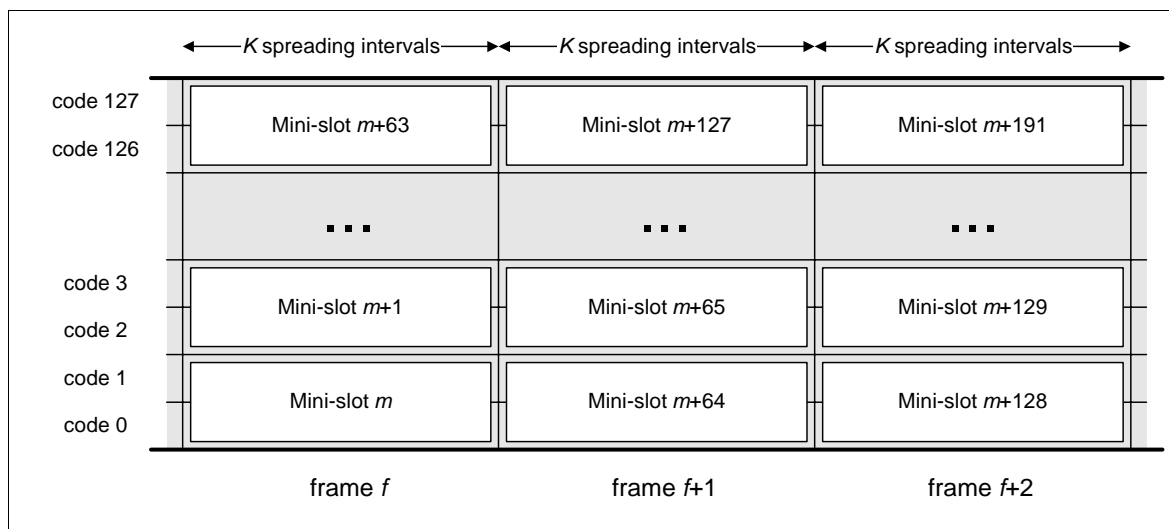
$K$ spreading intervals $K$ spreading intervals $K$ spreading intervals

code 127
code 126

Mini-slot $m$+63
Mini-slot $m$+127
Mini-slot $m$+191

...
...
...

code 3
code 2

Mini-slot $m$+1
Mini-slot $m$+65
Mini-slot $m$+129

code 1
code 0

Mini-slot $m$
Mini-slot $m$+64
Mini-slot $m$+128

frame $f$
frame $f$+1
frame $f$+2